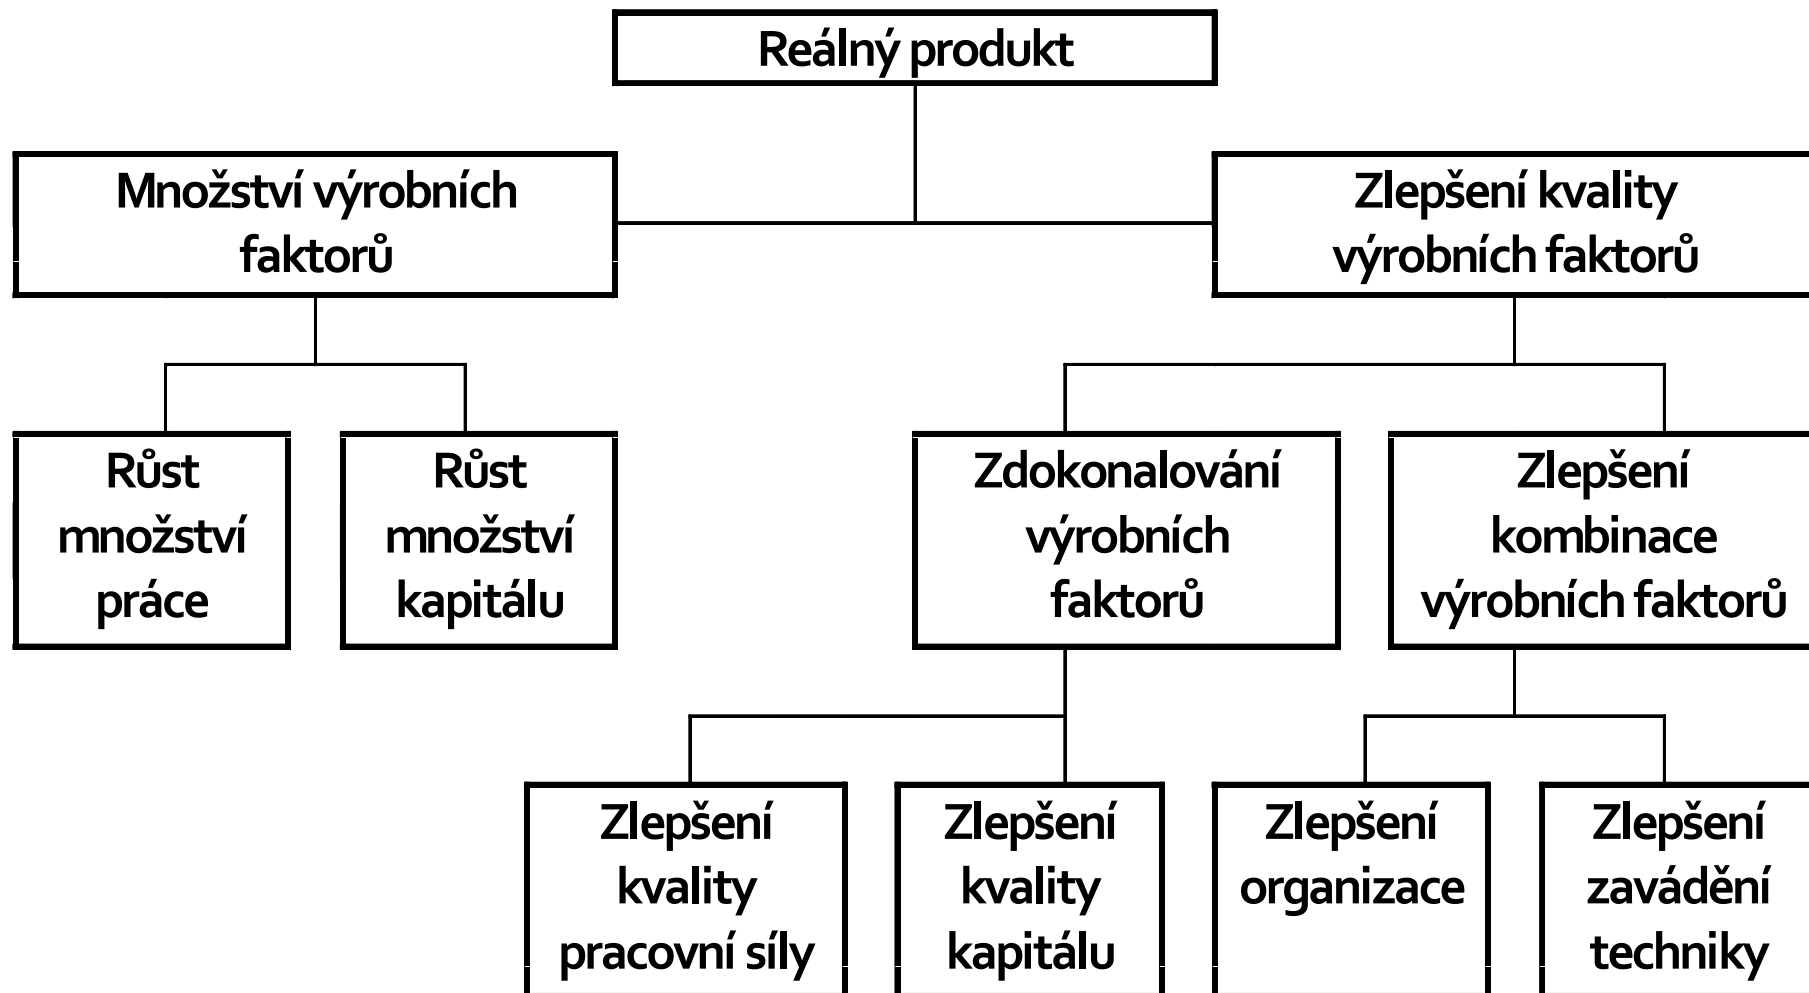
Reálný produkt

Množství výrobních faktorů

Zlepšení kvality výrobních faktorů

Růst množství práce

Růst množství kapitálu

Zdokonalování výrobních faktorů

Zlepšení kombinace výrobních faktorů

Zlepšení kvality pracovní síly

Zlepšení kvality kapitálu

Zlepšení organizace

Zlepšení zavádění techniky